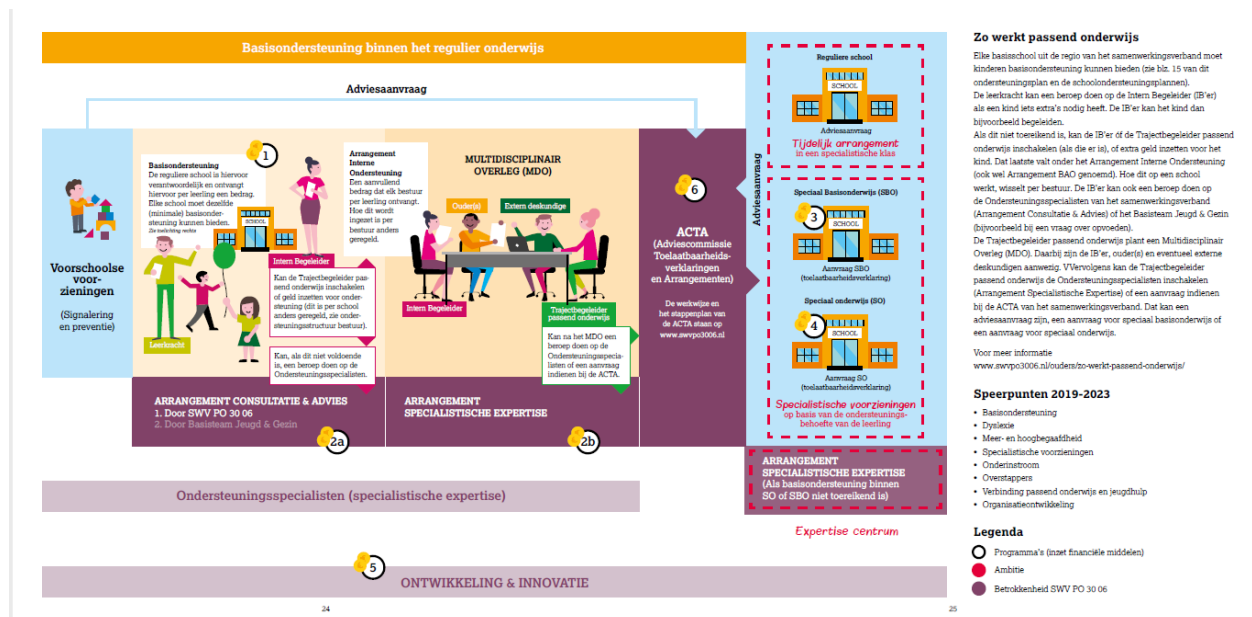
Basisondersteuning binnen het regulier onderwijs

Adviesaanvraag

1

Basisondersteuning
De reguliere school is hiervoor verantwoordelijk en ontvangt hiervoor per leerling een bedrag. Elke school moet dezelfde (minimale) basisondersteuning kunnen bieden.
Zie toelichting rechts

SCHOOL

Arrangement Interne Ondersteuning
Een aanvullend bedrag dat elk bestuur per leerling ontvangt. Hoe dit wordt ingezet is per bestuur anders geregeld.

Intern Begeleider

Kan de Trajectbegeleider passend onderwijs inschakelen of geld inzetten voor ondersteuning (dit is per school anders geregeld, zie ondersteuningsstructuur bestuur).

Kan, als dit niet voldoende is, een beroep doen op de Ondersteuningsspecialisten.

Leerkracht

Voorschoolse voorzieningen
(Signalering en preventie)

MULTIDISCIPLINAIR OVERLEG (MDO)

Ouder(s)
Extern deskundige
Intern Begeleider
Trajectbegeleider passend onderwijs

Kan na het MDO een beroep doen op de Ondersteuningsspecialisten of een aanvraag indienen bij de ACTA.

6

ACTA
(Adviescommissie Toelaatbaarheidsverklaringen en Arrangementen)

De werkwijze en het stappenplan van de ACTA staan op www.swvpo3006.nl

ARRANGEMENT CONSULTATIE & ADVIES
1. Door SWV PO 30 06
2. Door Basisteam Jeugd & Gezin
2a

ARRANGEMENT SPECIALISTISCHE EXPERTISE
2b

Adviesaanvraag

Reguliere school
SCHOOL
Adviesaanvraag
Tijdelijk arrangement
in een specialistische klas

Speciaal Basisonderwijs (SBO)
3
SCHOOL
Aanvraag SBO
(toelaatbaarheidsverklaring)

Speciaal onderwijs (SO)
4
SCHOOL
Aanvraag SO
(toelaatbaarheidsverklaring)

Specialistische voorzieningen
op basis van de ondersteuningsbehoefte van de leerling

ARRANGEMENT SPECIALISTISCHE EXPERTISE
(Als basisondersteuning binnen SO of SBO niet toereikend is)

Expertise centrum

Ondersteuningsspecialisten (specialistische expertise)

5
ONTWIKKELING & INNOVATIE

24

25

Zo werkt passend onderwijs
Elke basisschool uit de regio van het samenwerkingsverband moet kinderen basisondersteuning kunnen bieden (zie blz. 15 van dit ondersteuningsplan en de schoolondersteuningsplannen).
De leerkracht kan een beroep doen op de Intern Begeleider (IB'er) als een kind iets extra's nodig heeft. De IB'er kan het kind dan bijvoorbeeld begeleiden.
Als dit niet toereikend is, kan de IB'er of de Trajectbegeleider passend onderwijs inschakelen (als die er is), of extra geld inzetten voor het kind. Dat laatste valt onder het Arrangement Interne Ondersteuning (ook wel Arrangement BAO genoemd). Hoe dit op een school werkt, wisselt per bestuur. De IB'er kan ook een beroep doen op de Ondersteuningsspecialisten van het samenwerkingsverband (Arrangement Consultatie & Advies) of het Basisteam Jeugd & Gezin (bijvoorbeeld bij een vraag over opvoeden).
De Trajectbegeleider passend onderwijs plant een Multidisciplinair Overleg (MDO). Daarbij zijn de IB'er, ouder(s) en eventueel externe deskundigen aanwezig. VVervolgens kan de Trajectbegeleider passend onderwijs de Ondersteuningsspecialisten inschakelen (Arrangement Specialistische Expertise) of een aanvraag indienen bij de ACTA van het samenwerkingsverband. Dat kan een adviesaanvraag zijn, een aanvraag voor speciaal basisonderwijs of een aanvraag voor speciaal onderwijs.

Voor meer informatie
www.swvpo3006.nl/ouders/zo-werkt-passend-onderwijs/

Speerpunten 2019-2023
• Basisondersteuning
• Dyslexie
• Meer- en hoogbegaafdheid
• Specialistische voorzieningen
• Onderinstroom
• Overstappers
• Verbinding passend onderwijs en jeugdhulp
• Organisatieontwikkeling

Legenda
Programma's (inzet financiële middelen)
Ambitie
Betrokkenheid SWV PO 30 06